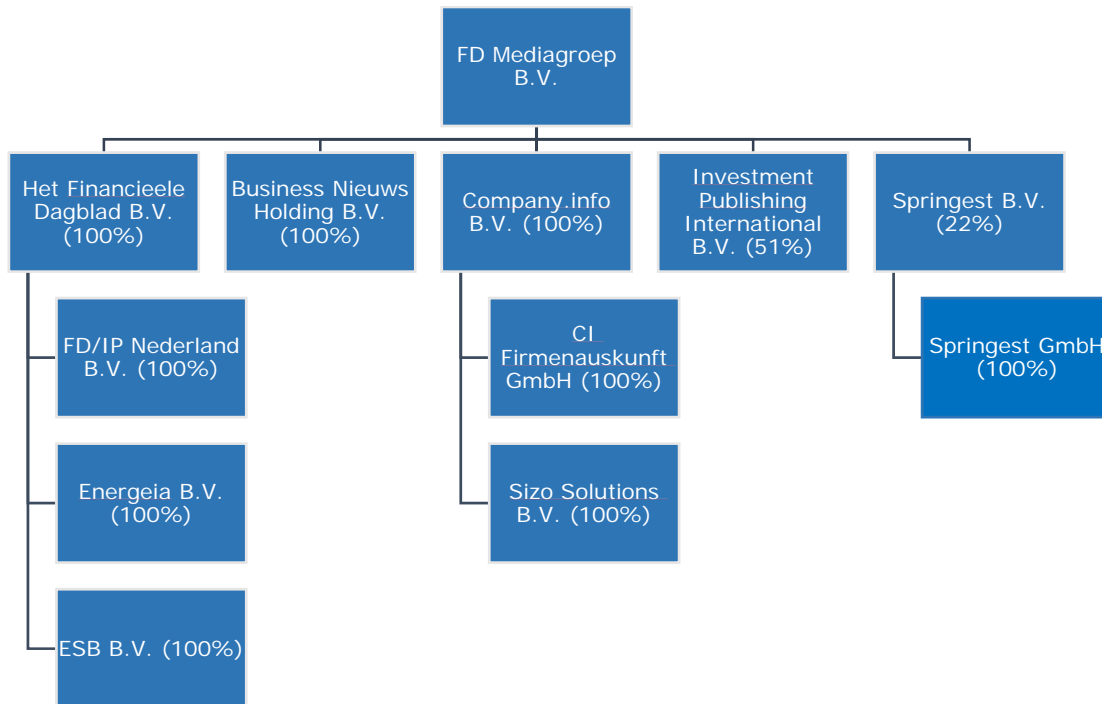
FD Mediagroep B.V.

Het Financieele Dagblad B.V. (100%)

Business Nieuws Holding B.V. (100%)

Company.info B.V. (100%)

Investment Publishing International B.V. (51%)

Springest B.V. (22%)

FD/IP Nederland B.V. (100%)

Energeia B.V. (100%)

ESB B.V. (100%)

CI Firmenauskunft GmbH (100%)

Sizo Solutions B.V. (100%)

Springest GmbH (100%)